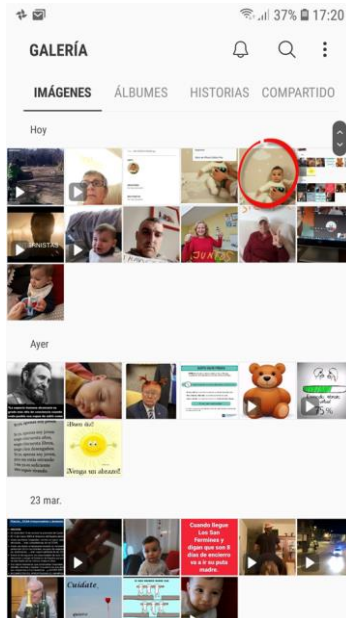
37% 17:20

GALERÍA

IMÁGENES ÁLBUMES HISTORIAS COMPARTIDO

Hoy

Ayer

¡Buen día!

¡Venga un abrazo!

23 mar.

Cuando llegue Los San Fermines y digan que son 8 días de encierro va a ir su puta madre.

Cuidate